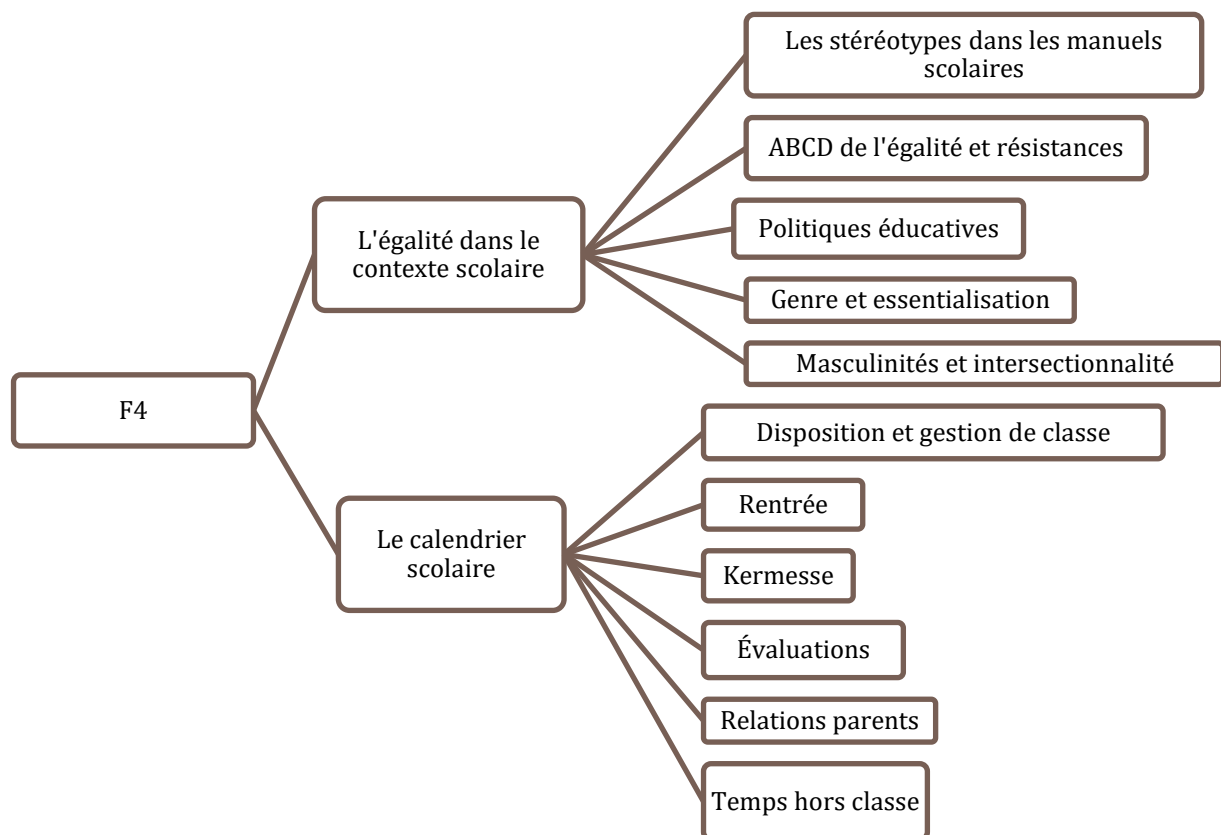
F4

L'égalité dans le contexte scolaire

Les stéréotypes dans les manuels scolaires

ABCD de l'égalité et résistances

Politiques éducatives

Genre et essentialisation

Masculinités et intersectionnalité

Le calendrier scolaire

Disposition et gestion de classe

Rentrée

Kermesse

Évaluations

Relations parents

Temps hors classe